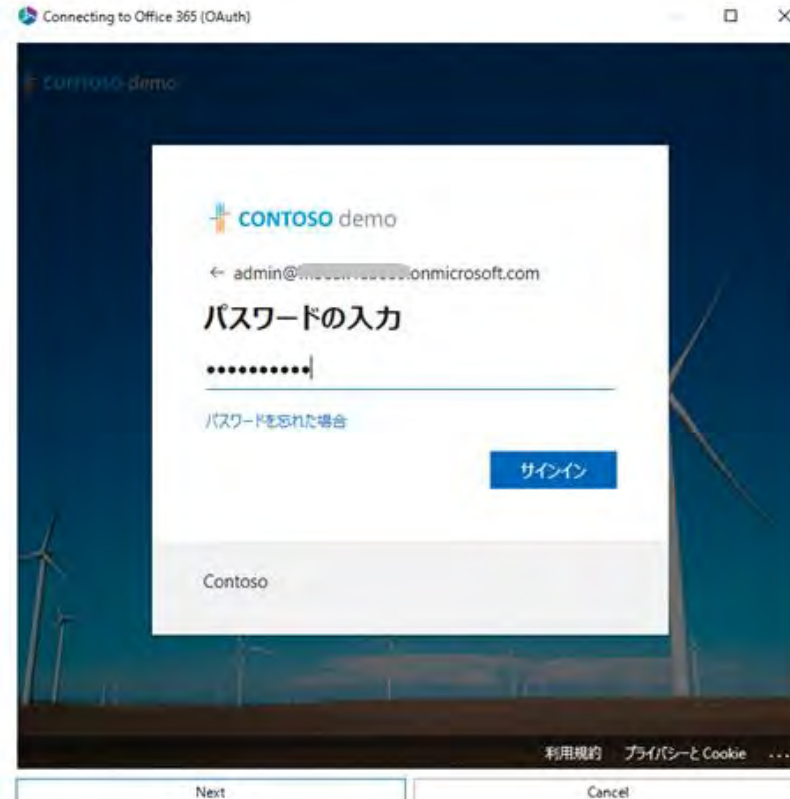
Connecting to Office 365 (OAuth)

CONTOSO demo

CONTOSO demo

← admin@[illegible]onmicrosoft.com

パスワードの入力

••••••••••

パスワードを忘れた場合

サインイン

Contoso

利用規約 プライバシーと Cookie ...

Next

Cancel